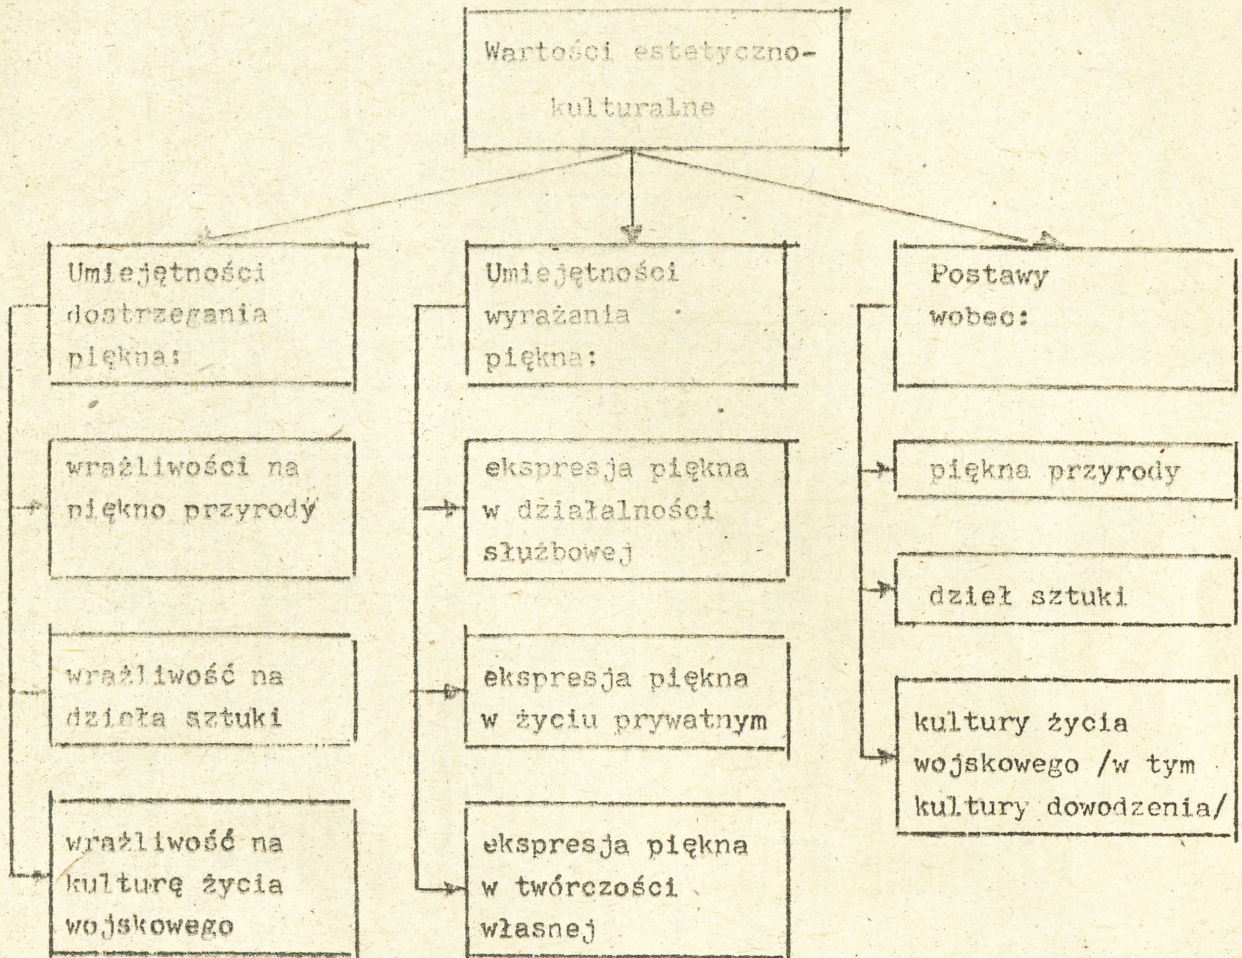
Wartości estetyczno-kulturalne

Umiejętności dostrzegania piękna:

wrażliwości na piękno przyrody

wrażliwość na dzieła sztuki

wrażliwość na kulturę życia wojskowego

Umiejętności wyrażania piękna:

ekspresja piękna w działalności służbowej

ekspresja piękna w życiu prywatnym

ekspresja piękna w twórczości własnej

Postawy wobec:

piękna przyrody

dzieł sztuki

kultury życia wojskowego /w tym kultury dowodzenia/